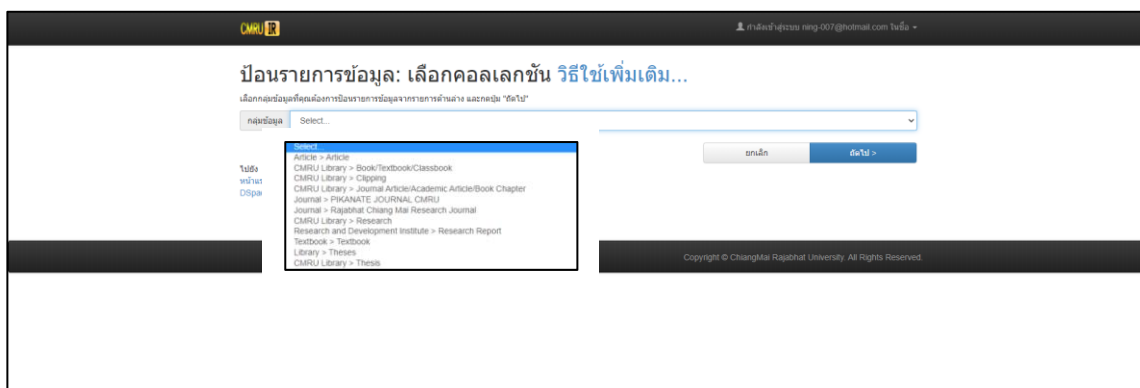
CMRU IR

กำลังเข้าสู่ระบบ ning-007@hotmail.com ในชื่อ

ป้อนรายการข้อมูล: เลือกคอลเลกชัน วิธีใช้เพิ่มเติม...

เลือกกลุ่มข้อมูลที่คุณต้องการป้อนรายการข้อมูลจากรายการด้านล่าง และกดปุ่ม "ถัดไป"

กลุ่มข้อมูล Select...

Select
Article > Article
CMRU Library > Book/Textbook/Classbook
CMRU Library > Clipping
CMRU Library > Journal Article/Academic Article/Book Chapter
Journal > PIKANATE JOURNAL CMRU
Journal > Rajabhat Chiang Mai Research Journal
CMRU Library > Research
Research and Development Institute > Research Report
Textbook > Textbook
Library > Theses
CMRU Library > Thesis

ยกเลิก

ถัดไป >

ไปยัง
หน้าแ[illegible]
DSpa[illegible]

Copyright © ChiangMai Rajabhat University. All Rights Reserved.